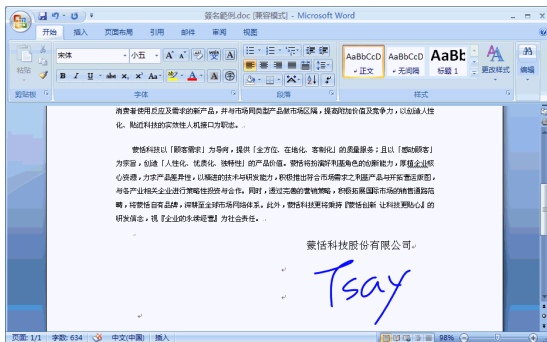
签名範例.doc [兼容模式] - Microsoft Word

开始 插入 页面布局 引用 邮件 审阅 视图

粘贴 宋体 小五 A A 变 A
B I U abe x₂ x² Aa A A A
剪贴板 字体 段落 样式

AaBbCcD AaBbCcD AaBb
▸正文 ▸无间隔 标题 1
更改样式 编辑

消费者使用反应及需求的新产品，并与市场同质部产品做市场区隔，提高附加价值及竞争力，以创造人性化、贴近科技的实效性人机接口为职志。

蒙恬科技以「顾客需求」为导向，提供「全方位、在地化、客制化」的质量服务；且以「感动顾客」为宗旨，创造「人性化、优质化、独特性」的产品价值。蒙恬将扮演好利基角色的创新能力，厚植企业核心竞争，为求产品差异性，以精湛的技术与研发能力，积极推出符合市场需求之利基产品与开拓潜在商机，与各产业相关企业进行策略性投资与合作。同时，透过完善的营销策略，积极拓展国际市场的销售通路范畴，将蒙恬自有品牌，深耕至全球市场网络体系。此外，蒙恬科技更秉持『蒙恬创新 让科技更贴心』的研发信念，视『企业的永续经营』为社会责任。

蒙恬科技股份有限公司

Tsay

页面: 1/1 字数: 634 中文(中国) 插入 98%